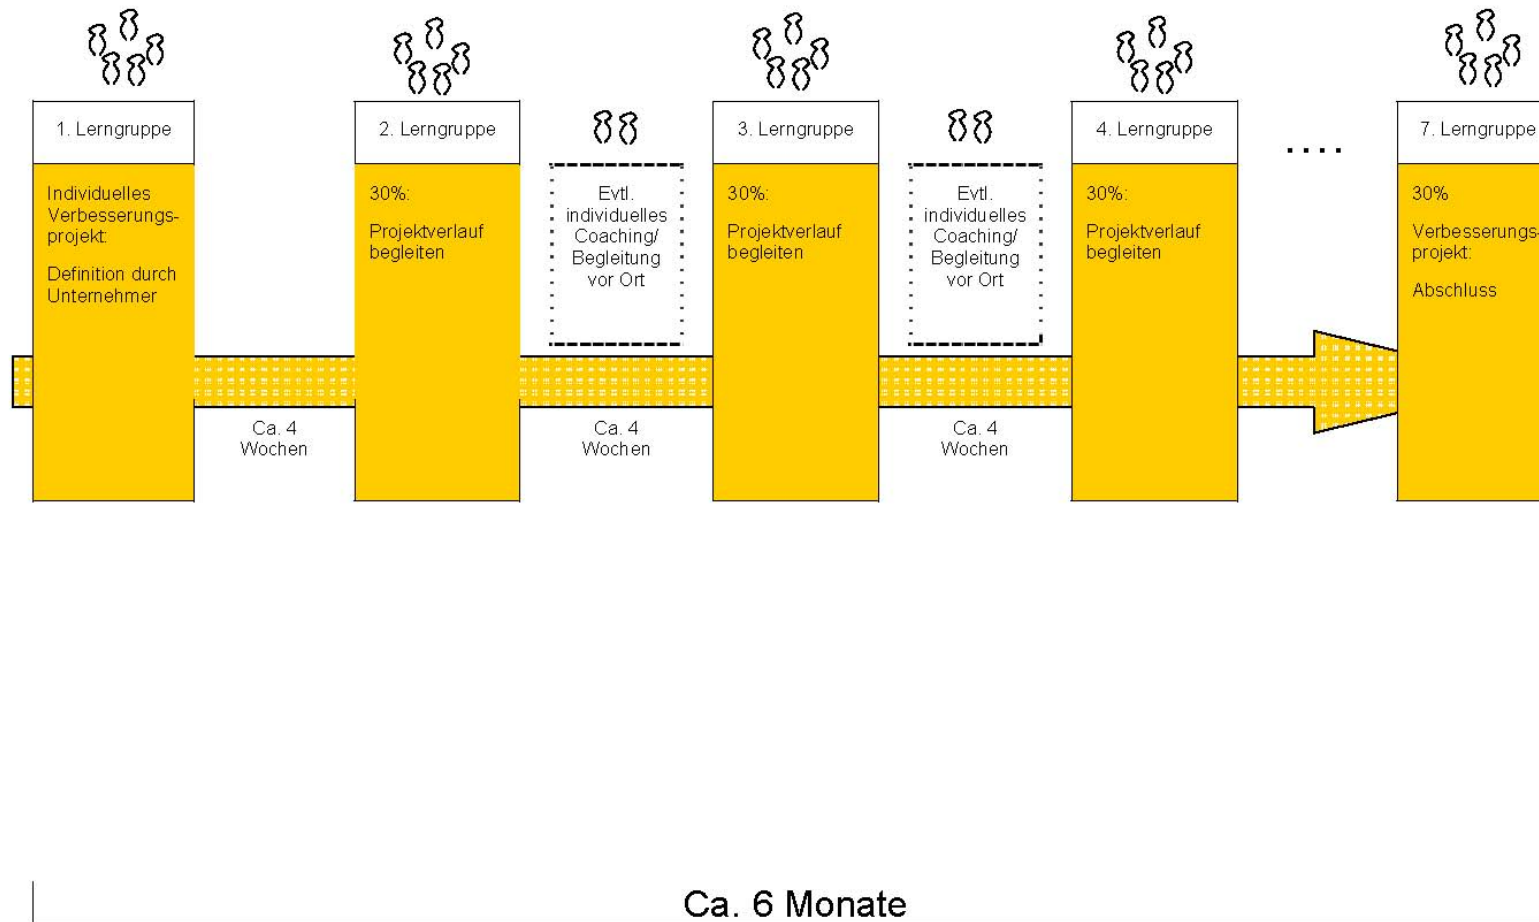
1. Lerngruppe

Individuelles Verbesserungsprojekt:

Definition durch Unternehmer

Ca. 4 Wochen

2. Lerngruppe

30%:

Projektverlauf begleiten

Evtl. individuelles Coaching/ Begleitung vor Ort

Ca. 4 Wochen

3. Lerngruppe

30%:

Projektverlauf begleiten

Evtl. individuelles Coaching/ Begleitung vor Ort

Ca. 4 Wochen

4. Lerngruppe

30%:

Projektverlauf begleiten

....

7. Lerngruppe

30%

Verbesserungs- projekt:

Abschluss

Ca. 6 Monate